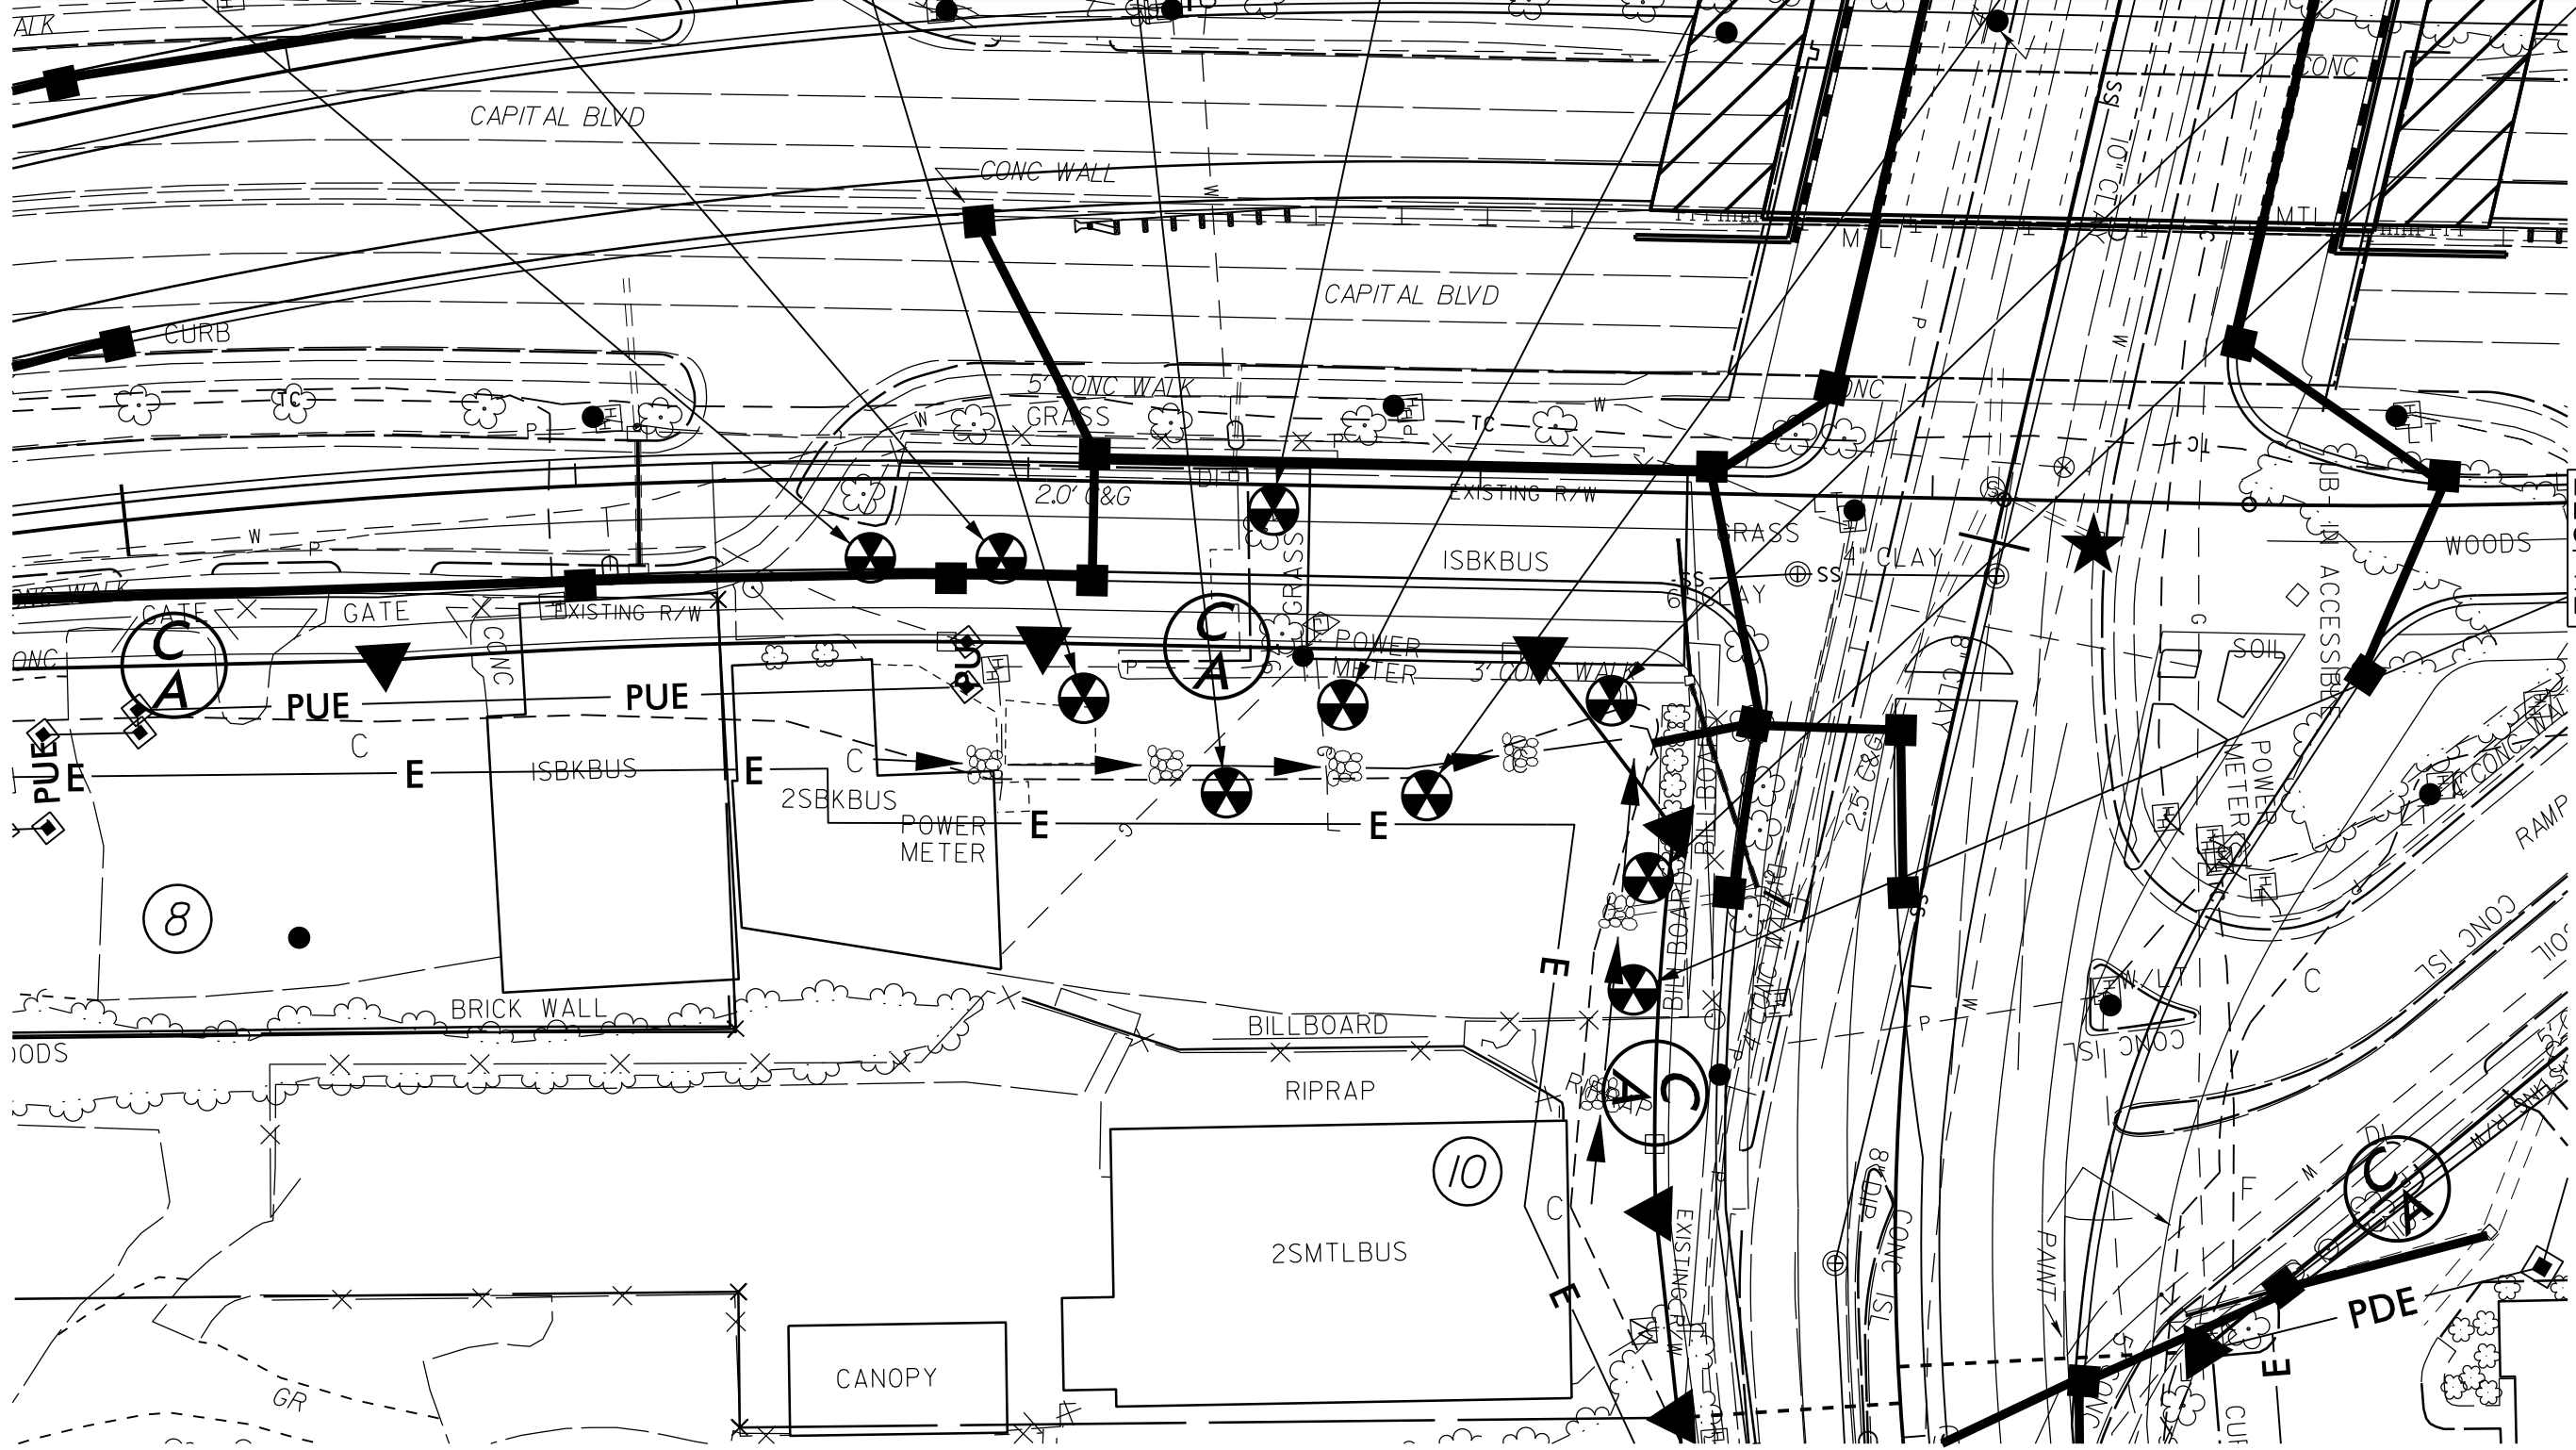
ALK
CAPITAL BLVD
CONC WALL
CAPITAL BLVD
CURB
5' CONC WALK
GRASS
TC
W
P
TC
2.0' C&G
DI
EXISTING R/W
ISBKBUS
GRASS
4" CLAY
SS
SS
6" CLAY
WOODS
W
P
GATE
GATE
EXISTING R/W
CONC
C
A
C
A
POWER METER
3' CONC WALK
CONC
PUE
PUE
PUE
C
E
E
ISBKBUS
E
C
2SBKBUS
POWER METER
E
E
8
BRICK WALL
BILLBOARD
RIPRAP
OODS
C
A
10
2SMTLBUS
CANOPY
GR
E
E
C
EXISTING R/W
BILLBOARD
2.5' C&G
CONC WALK
8" DIP
CONC ISL
PAINT
SS
10" CL
MTL
MTL
CONC
ONC
P
W
TC
LT
CONC
SOIL
POWER METER
CURB ACCESSIBLE
CONC WALK
RAMP
CONC ISL
CONC ISL
W/LT
C
F
C
A
PDE
E
CUR